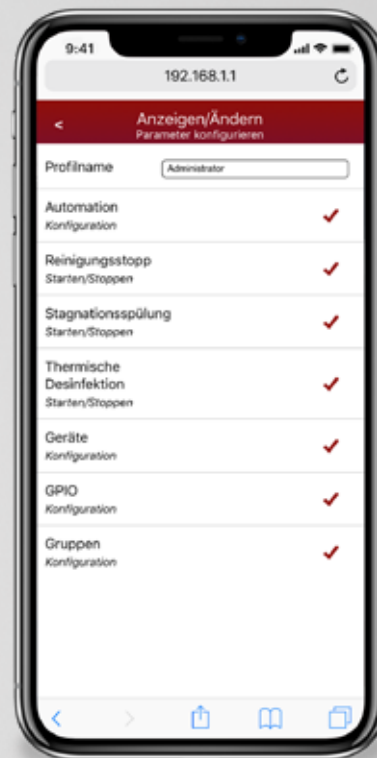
9:41

192.168.1.1

<

Anzeigen/Ändern
Parameter konfigurieren

Profilname Administrator

Automation
Konfiguration

Reinigungsstopp
Starten/Stoppen

Stagnationsspülung
Starten/Stoppen

Thermische Desinfektion
Starten/Stoppen

Geräte
Konfiguration

GPIO
Konfiguration

Gruppen
Konfiguration